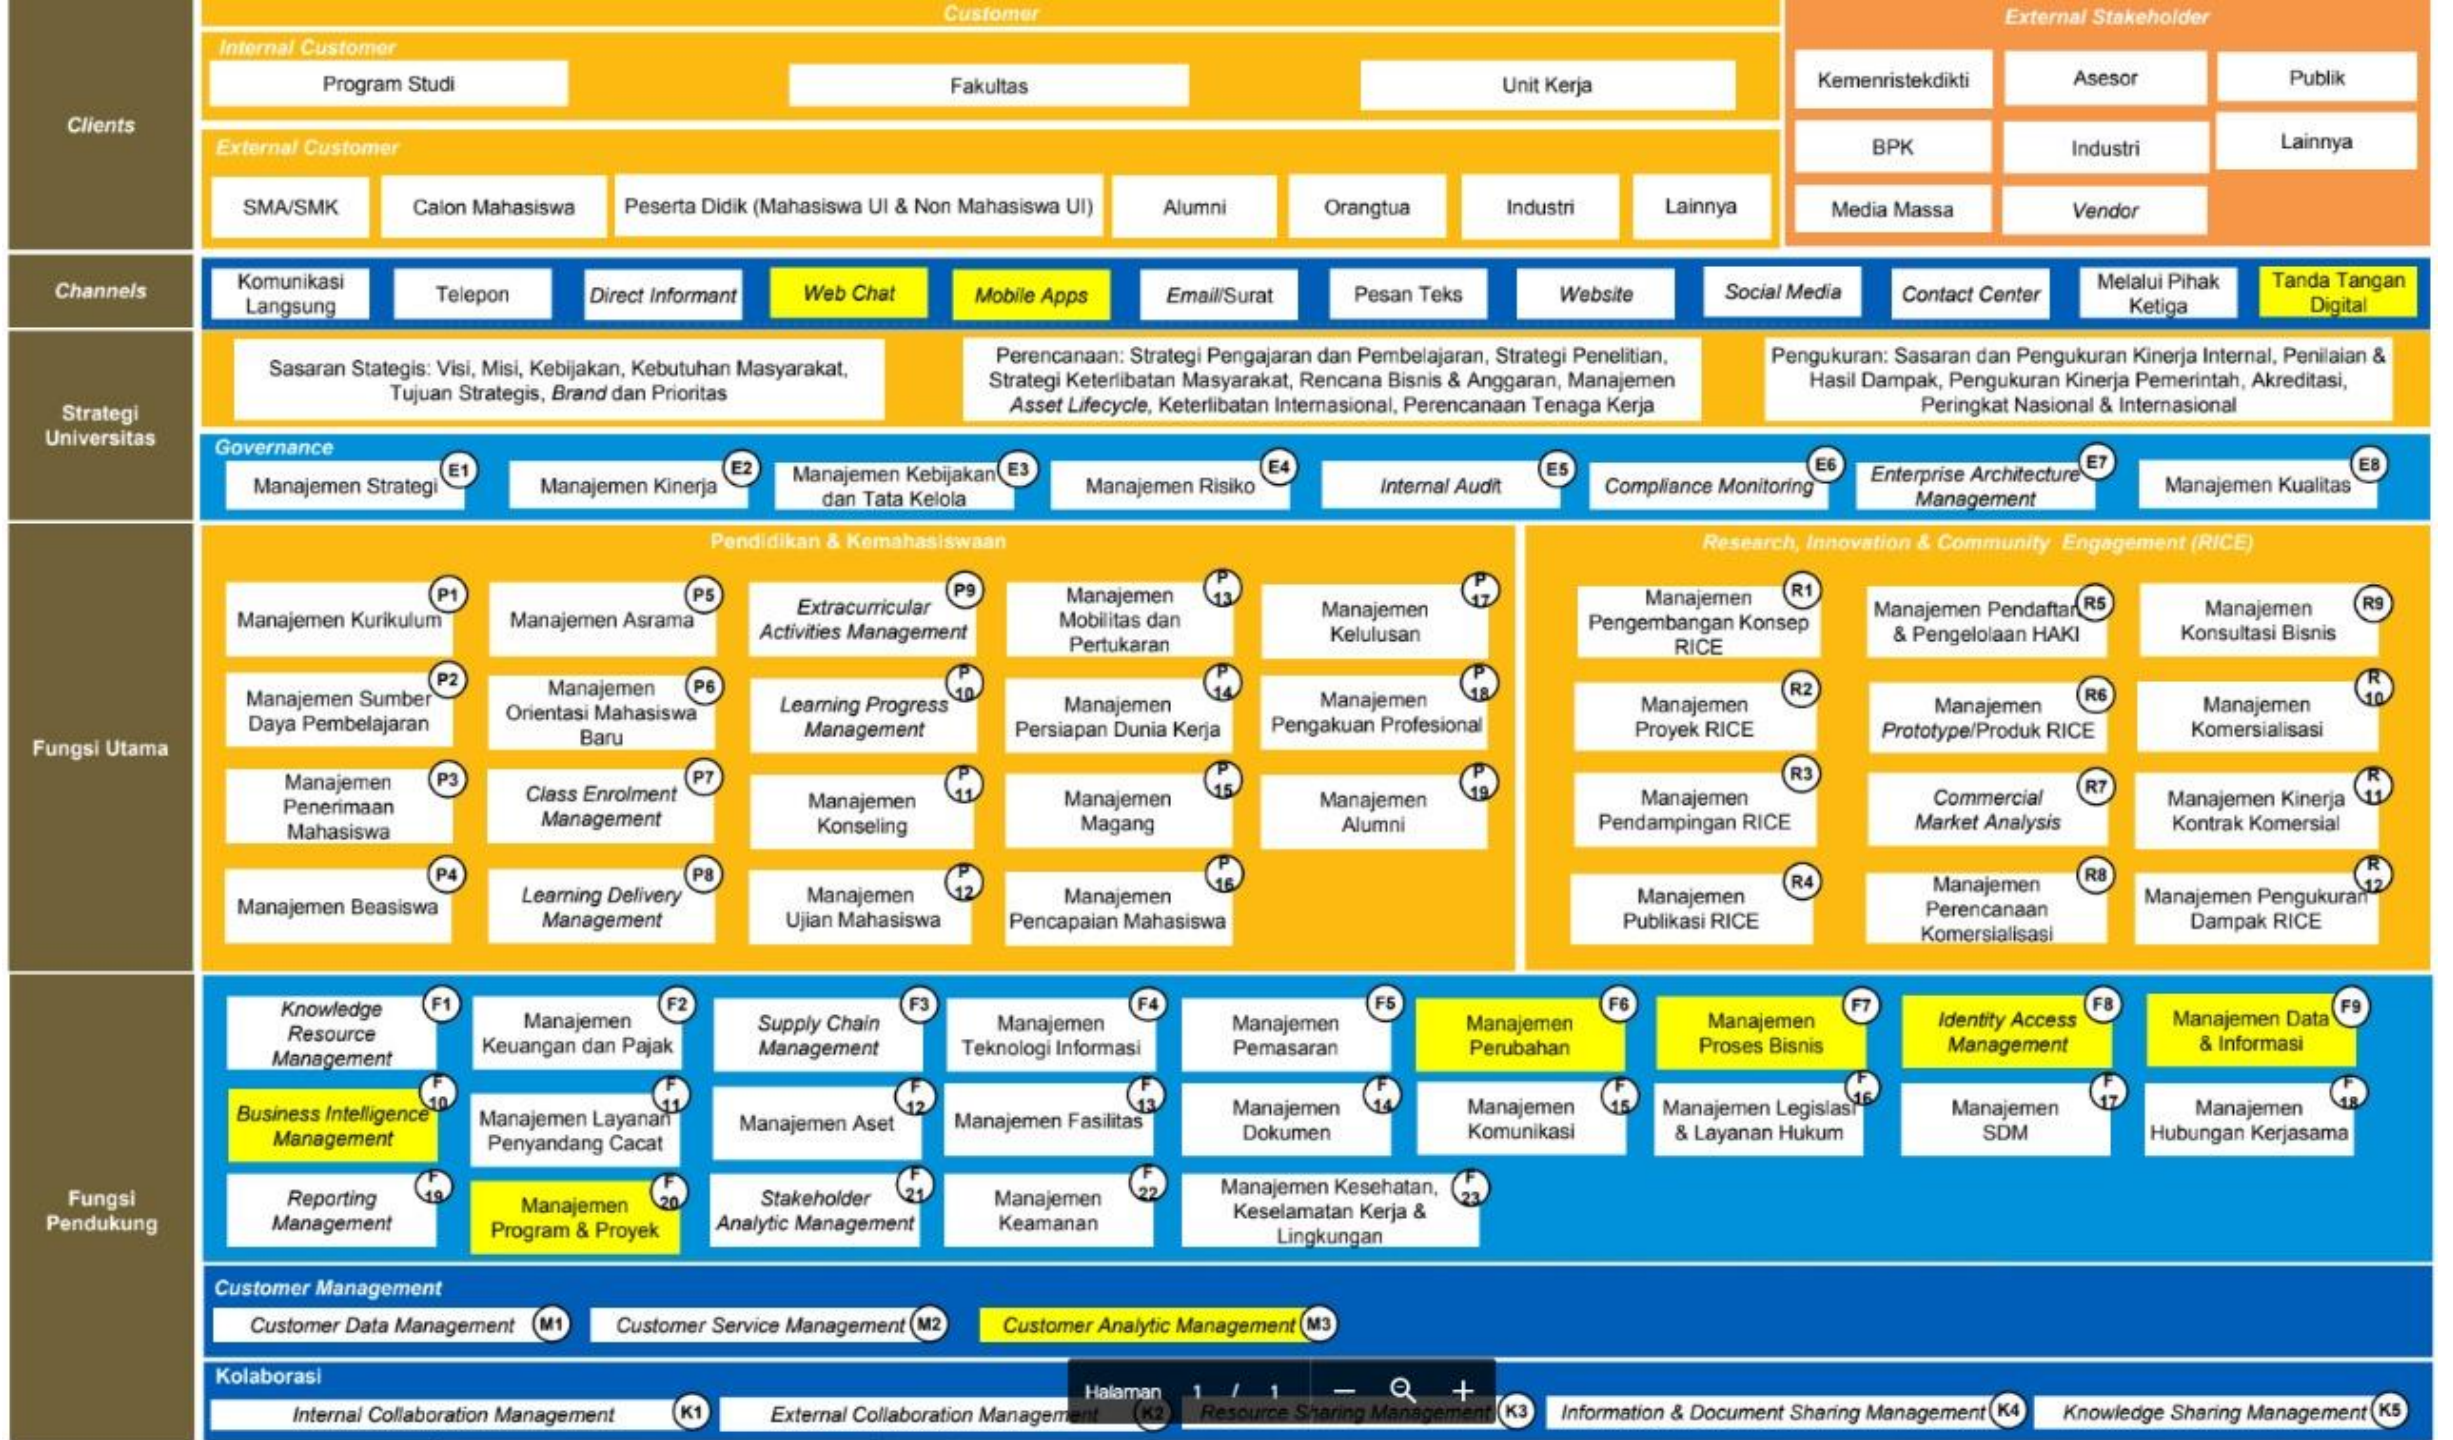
Clients

Customer

Internal Customer

Program Studi | Fakultas | Unit Kerja

External Customer

SMA/SMK | Calon Mahasiswa | Peserta Didik (Mahasiswa UI & Non Mahasiswa UI) | Alumni | Orangtua | Industri | Lainnya

External Stakeholder

Kemenristekdikti | Asesor | Publik | BPK | Industri | Lainnya | Media Massa | Vendor

Channels

Komunikasi Langsung | Telepon | Direct Informant | Web Chat | Mobile Apps | Email/Surat | Pesan Teks | Website | Social Media | Contact Center | Melalui Pihak Ketiga | Tanda Tangan Digital

Strategi Universitas

Sasaran Stategis: Visi, Misi, Kebijakan, Kebutuhan Masyarakat, Tujuan Strategis, Brand dan Prioritas

Perencanaan: Strategi Pengajaran dan Pembelajaran, Strategi Penelitian, Strategi Keterlibatan Masyarakat, Rencana Bisnis & Anggaran, Manajemen Asset Lifecycle, Keterlibatan Internasional, Perencanaan Tenaga Kerja

Pengukuran: Sasaran dan Pengukuran Kinerja Internal, Penilaian & Hasil Dampak, Pengukuran Kinerja Pemerintah, Akreditasi, Peringkat Nasional & Internasional

Governance

Manajemen Strategi E1 | Manajemen Kinerja E2 | Manajemen Kebijakan dan Tata Kelola E3 | Manajemen Risiko E4 | Internal Audit E5 | Compliance Monitoring E6 | Enterprise Architecture Management E7 | Manajemen Kualitas E8

Fungsi Utama

Pendidikan & Kemahasiswaan

Manajemen Kurikulum P1 | Manajemen Asrama P5 | Extracurricular Activities Management P9 | Manajemen Mobilitas dan Pertukaran P13 | Manajemen Kelulusan P17
Manajemen Sumber Daya Pembelajaran P2 | Manajemen Orientasi Mahasiswa Baru P6 | Learning Progress Management P10 | Manajemen Persiapan Dunia Kerja P14 | Manajemen Pengakuan Profesional P18
Manajemen Penerimaan Mahasiswa P3 | Class Enrolment Management P7 | Manajemen Konseling P11 | Manajemen Magang P15 | Manajemen Alumni P19
Manajemen Beasiswa P4 | Learning Delivery Management P8 | Manajemen Ujian Mahasiswa P12 | Manajemen Pencapaian Mahasiswa P16

Research, Innovation & Community Engagement (RICE)

Manajemen Pengembangan Konsep RICE R1 | Manajemen Pendaftaran & Pengelolaan HAKI R5 | Manajemen Konsultasi Bisnis R9
Manajemen Proyek RICE R2 | Manajemen Prototype/Produk RICE R6 | Manajemen Komersialisasi R10
Manajemen Pendampingan RICE R3 | Commercial Market Analysis R7 | Manajemen Kinerja Kontrak Komersial R11
Manajemen Publikasi RICE R4 | Manajemen Perencanaan Komersialisasi R8 | Manajemen Pengukuran Dampak RICE R12

Fungsi Pendukung

Knowledge Resource Management F1 | Manajemen Keuangan dan Pajak F2 | Supply Chain Management F3 | Manajemen Teknologi Informasi F4 | Manajemen Pemasaran F5 | Manajemen Perubahan F6 | Manajemen Proses Bisnis F7 | Identity Access Management F8 | Manajemen Data & Informasi F9
Business Intelligence Management F10 | Manajemen Layanan Penyandang Cacat F11 | Manajemen Aset F12 | Manajemen Fasilitas F13 | Manajemen Dokumen F14 | Manajemen Komunikasi F15 | Manajemen Legislasi & Layanan Hukum F16 | Manajemen SDM F17 | Manajemen Hubungan Kerjasama F18
Reporting Management F19 | Manajemen Program & Proyek F20 | Stakeholder Analytic Management F21 | Manajemen Keamanan F22 | Manajemen Kesehatan, Keselamatan Kerja & Lingkungan F23

Customer Management

Customer Data Management M1 | Customer Service Management M2 | Customer Analytic Management M3

Kolaborasi

Internal Collaboration Management K1 | External Collaboration Management K2 | Resource Sharing Management K3 | Information & Document Sharing Management K4 | Knowledge Sharing Management K5

Halaman 1 / 1 − +